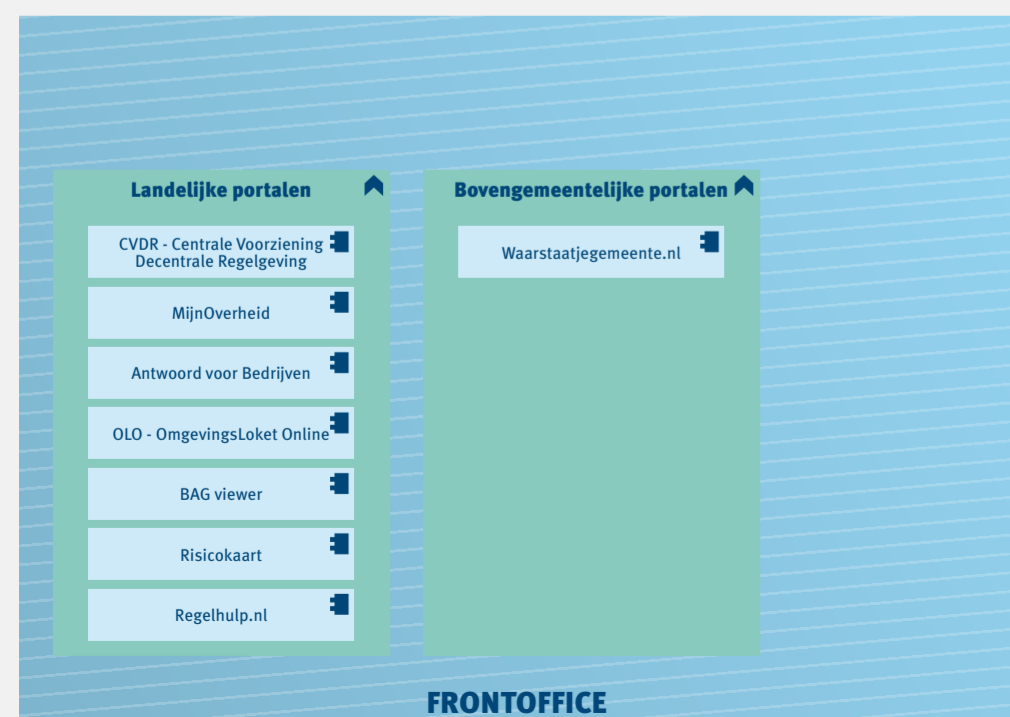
Landelijke portalen

CVDR - Centrale Voorziening Decentrale Regelgeving

MijnOverheid

Antwoord voor Bedrijven

OLO - OmgevingsLoket Online

BAG viewer

Risicokaart

Regelhulp.nl

Bovengemeentelijke portalen

Waarstaatjegemeente.nl

FRONTOFFICE